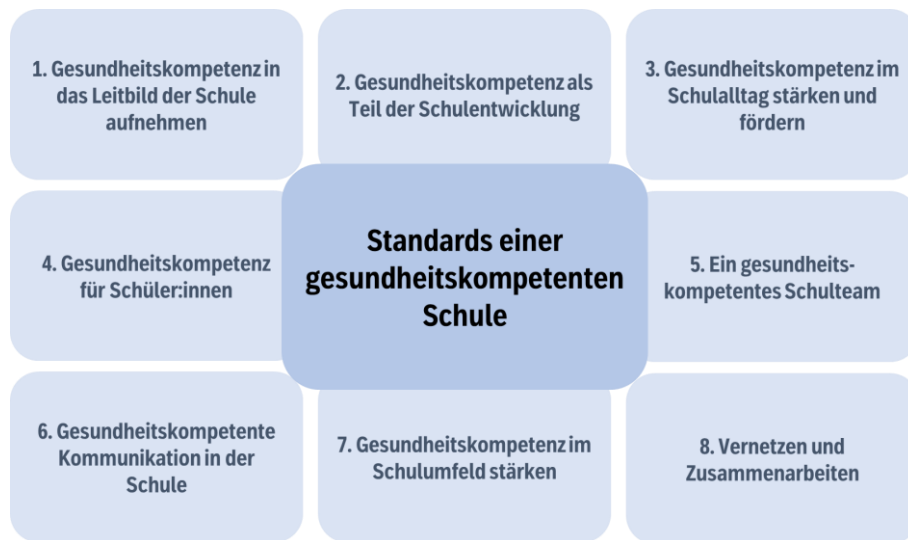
1. Gesundheitskompetenz in das Leitbild der Schule aufnehmen

2. Gesundheitskompetenz als Teil der Schulentwicklung

3. Gesundheitskompetenz im Schulalltag stärken und fördern

Standards einer gesundheitskompetenten Schule

4. Gesundheitskompetenz für Schüler:innen

5. Ein gesundheitskompetentes Schulteam

6. Gesundheitskompetente Kommunikation in der Schule

7. Gesundheitskompetenz im Schulumfeld stärken

8. Vernetzen und Zusammenarbeiten